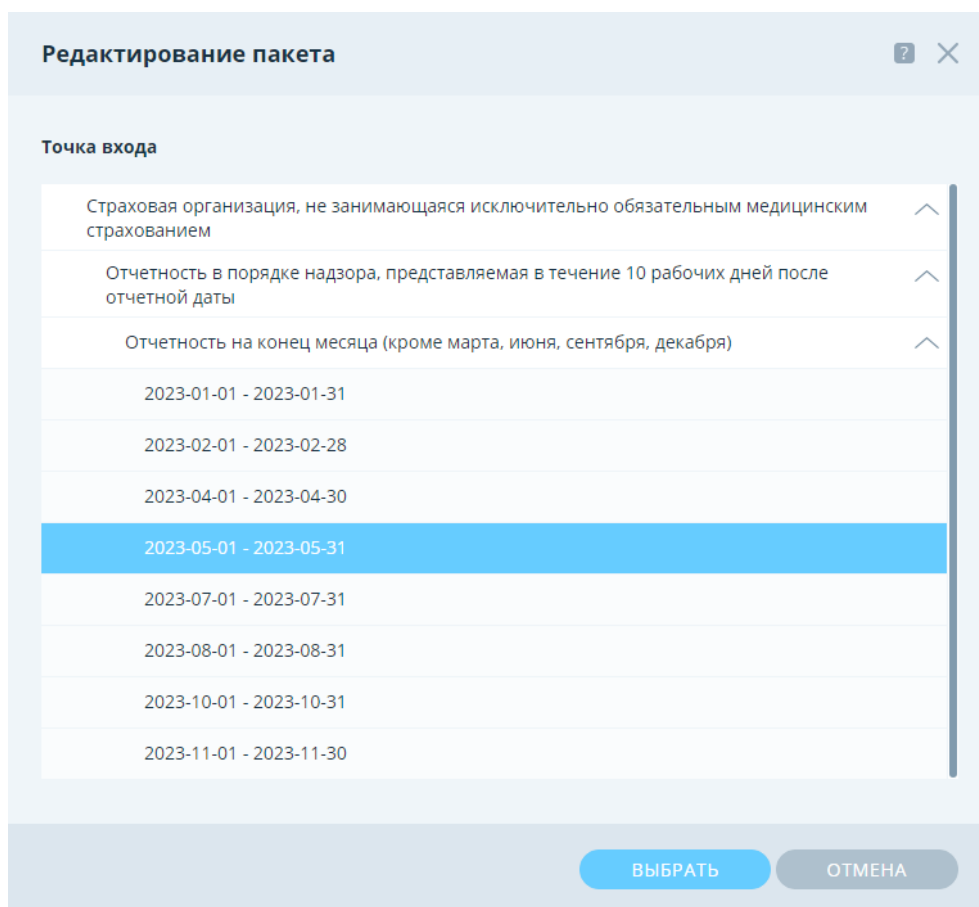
Редактирование пакета

?

Точка входа

Страховая организация, не занимающаяся исключительно обязательным медицинским страхованием

Отчетность в порядке надзора, представляемая в течение 10 рабочих дней после отчетной даты

Отчетность на конец месяца (кроме марта, июня, сентября, декабря)

2023-01-01 - 2023-01-31

2023-02-01 - 2023-02-28

2023-04-01 - 2023-04-30

2023-05-01 - 2023-05-31

2023-07-01 - 2023-07-31

2023-08-01 - 2023-08-31

2023-10-01 - 2023-10-31

2023-11-01 - 2023-11-30

ВЫБРАТЬ

ОТМЕНА